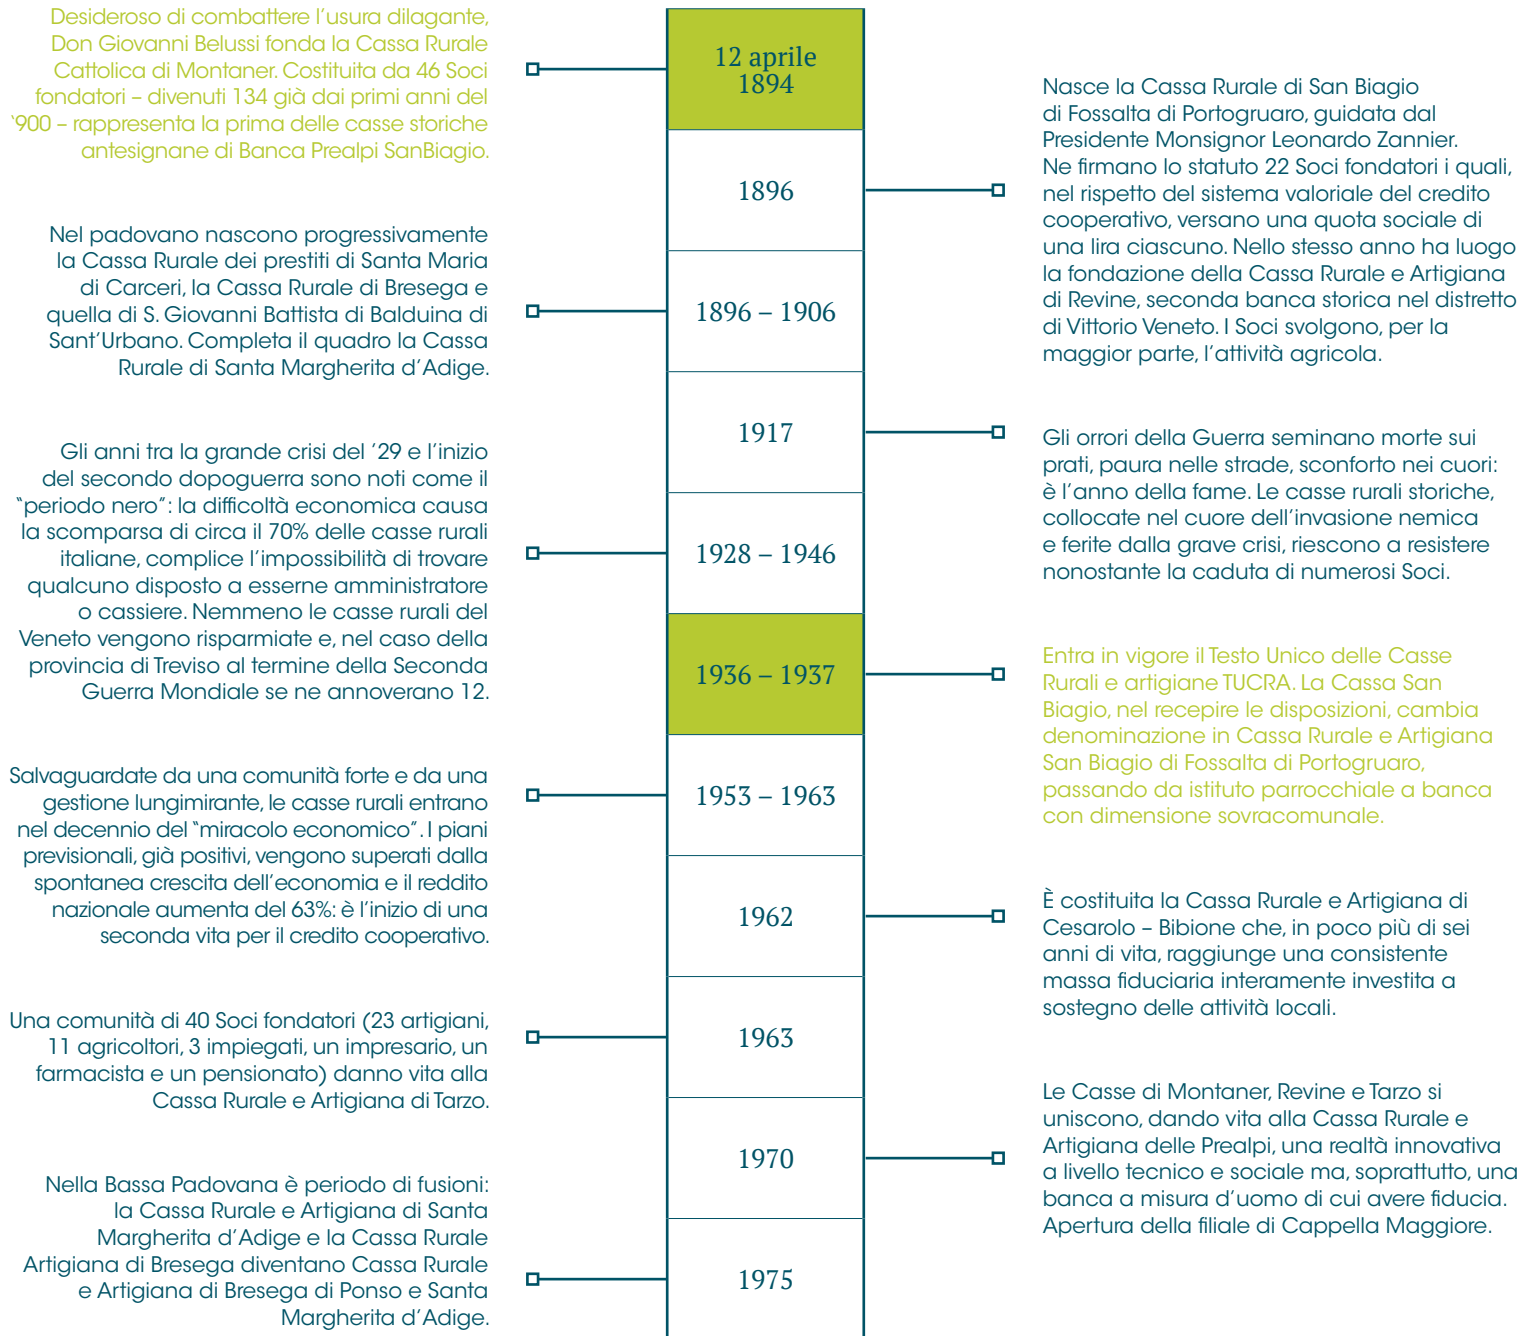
Desideroso di combattere l'usura dilagante, Don Giovanni Belussi fonda la Cassa Rurale Cattolica di Montaner. Costituita da 46 Soci fondatori – divenuti 134 già dai primi anni del '900 – rappresenta la prima delle casse storiche antesignane di Banca Prealpi SanBiagio.

12 aprile 1894

1896

Nasce la Cassa Rurale di San Biagio di Fossalta di Portogruaro, guidata dal Presidente Monsignor Leonardo Zannier. Ne firmano lo statuto 22 Soci fondatori i quali, nel rispetto del sistema valoriale del credito cooperativo, versano una quota sociale di una lira ciascuno. Nello stesso anno ha luogo la fondazione della Cassa Rurale e Artigiana di Revine, seconda banca storica nel distretto di Vittorio Veneto. I Soci svolgono, per la maggior parte, l'attività agricola.

Nel padovano nascono progressivamente la Cassa Rurale dei prestiti di Santa Maria di Carceri, la Cassa Rurale di Bresega e quella di S. Giovanni Battista di Balduina di Sant'Urbano. Completa il quadro la Cassa Rurale di Santa Margherita d'Adige.

1896 – 1906

1917

Gli orrori della Guerra seminano morte sui prati, paura nelle strade, sconforto nei cuori: è l'anno della fame. Le casse rurali storiche, collocate nel cuore dell'invasione nemica e ferite dalla grave crisi, riescono a resistere nonostante la caduta di numerosi Soci.

Gli anni tra la grande crisi del '29 e l'inizio del secondo dopoguerra sono noti come il "periodo nero": la difficoltà economica causa la scomparsa di circa il 70% delle casse rurali italiane, complice l'impossibilità di trovare qualcuno disposto a esserne amministratore o cassiere. Nemmeno le casse rurali del Veneto vengono risparmiate e, nel caso della provincia di Treviso al termine della Seconda Guerra Mondiale se ne annoverano 12.

1928 – 1946

1936 – 1937

Entra in vigore il Testo Unico delle Casse Rurali e artigiane TUCRA. La Cassa San Biagio, nel recepire le disposizioni, cambia denominazione in Cassa Rurale e Artigiana San Biagio di Fossalta di Portogruaro, passando da istituto parrocchiale a banca con dimensione sovracomunale.

Salvaguardate da una comunità forte e da una gestione lungimirante, le casse rurali entrano nel decennio del "miracolo economico". I piani previsionali, già positivi, vengono superati dalla spontanea crescita dell'economia e il reddito nazionale aumenta del 63%: è l'inizio di una seconda vita per il credito cooperativo.

1953 – 1963

1962

È costituita la Cassa Rurale e Artigiana di Cesarolo – Bibione che, in poco più di sei anni di vita, raggiunge una consistente massa fiduciaria interamente investita a sostegno delle attività locali.

Una comunità di 40 Soci fondatori (23 artigiani, 11 agricoltori, 3 impiegati, un impresario, un farmacista e un pensionato) danno vita alla Cassa Rurale e Artigiana di Tarzo.

1963

1970

Le Casse di Montaner, Revine e Tarzo si uniscono, dando vita alla Cassa Rurale e Artigiana delle Prealpi, una realtà innovativa a livello tecnico e sociale ma, soprattutto, una banca a misura d'uomo di cui avere fiducia. Apertura della filiale di Cappella Maggiore.

Nella Bassa Padovana è periodo di fusioni: la Cassa Rurale e Artigiana di Santa Margherita d'Adige e la Cassa Rurale Artigiana di Bresega diventano Cassa Rurale e Artigiana di Bresega di Ponso e Santa Margherita d'Adige.

1975